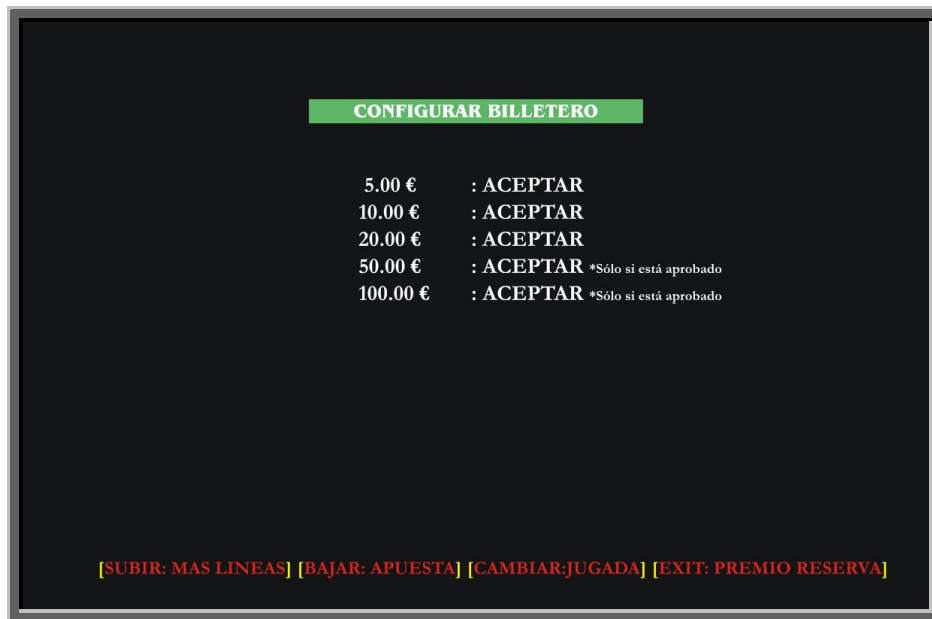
CONFIGURAR BILLETERO

| | |
|---|---|
| 5.00 € | : ACEPTAR |
| 10.00 € | : ACEPTAR |
| 20.00 € | : ACEPTAR |
| 50.00 € | : ACEPTAR *Sólo si está aprobado |
| 100.00 € | : ACEPTAR *Sólo si está aprobado |

[SUBIR: MAS LINEAS] [BAJAR: APUESTA] [CAMBIAR:JUGADA] [EXIT: PREMIO RESERVA]